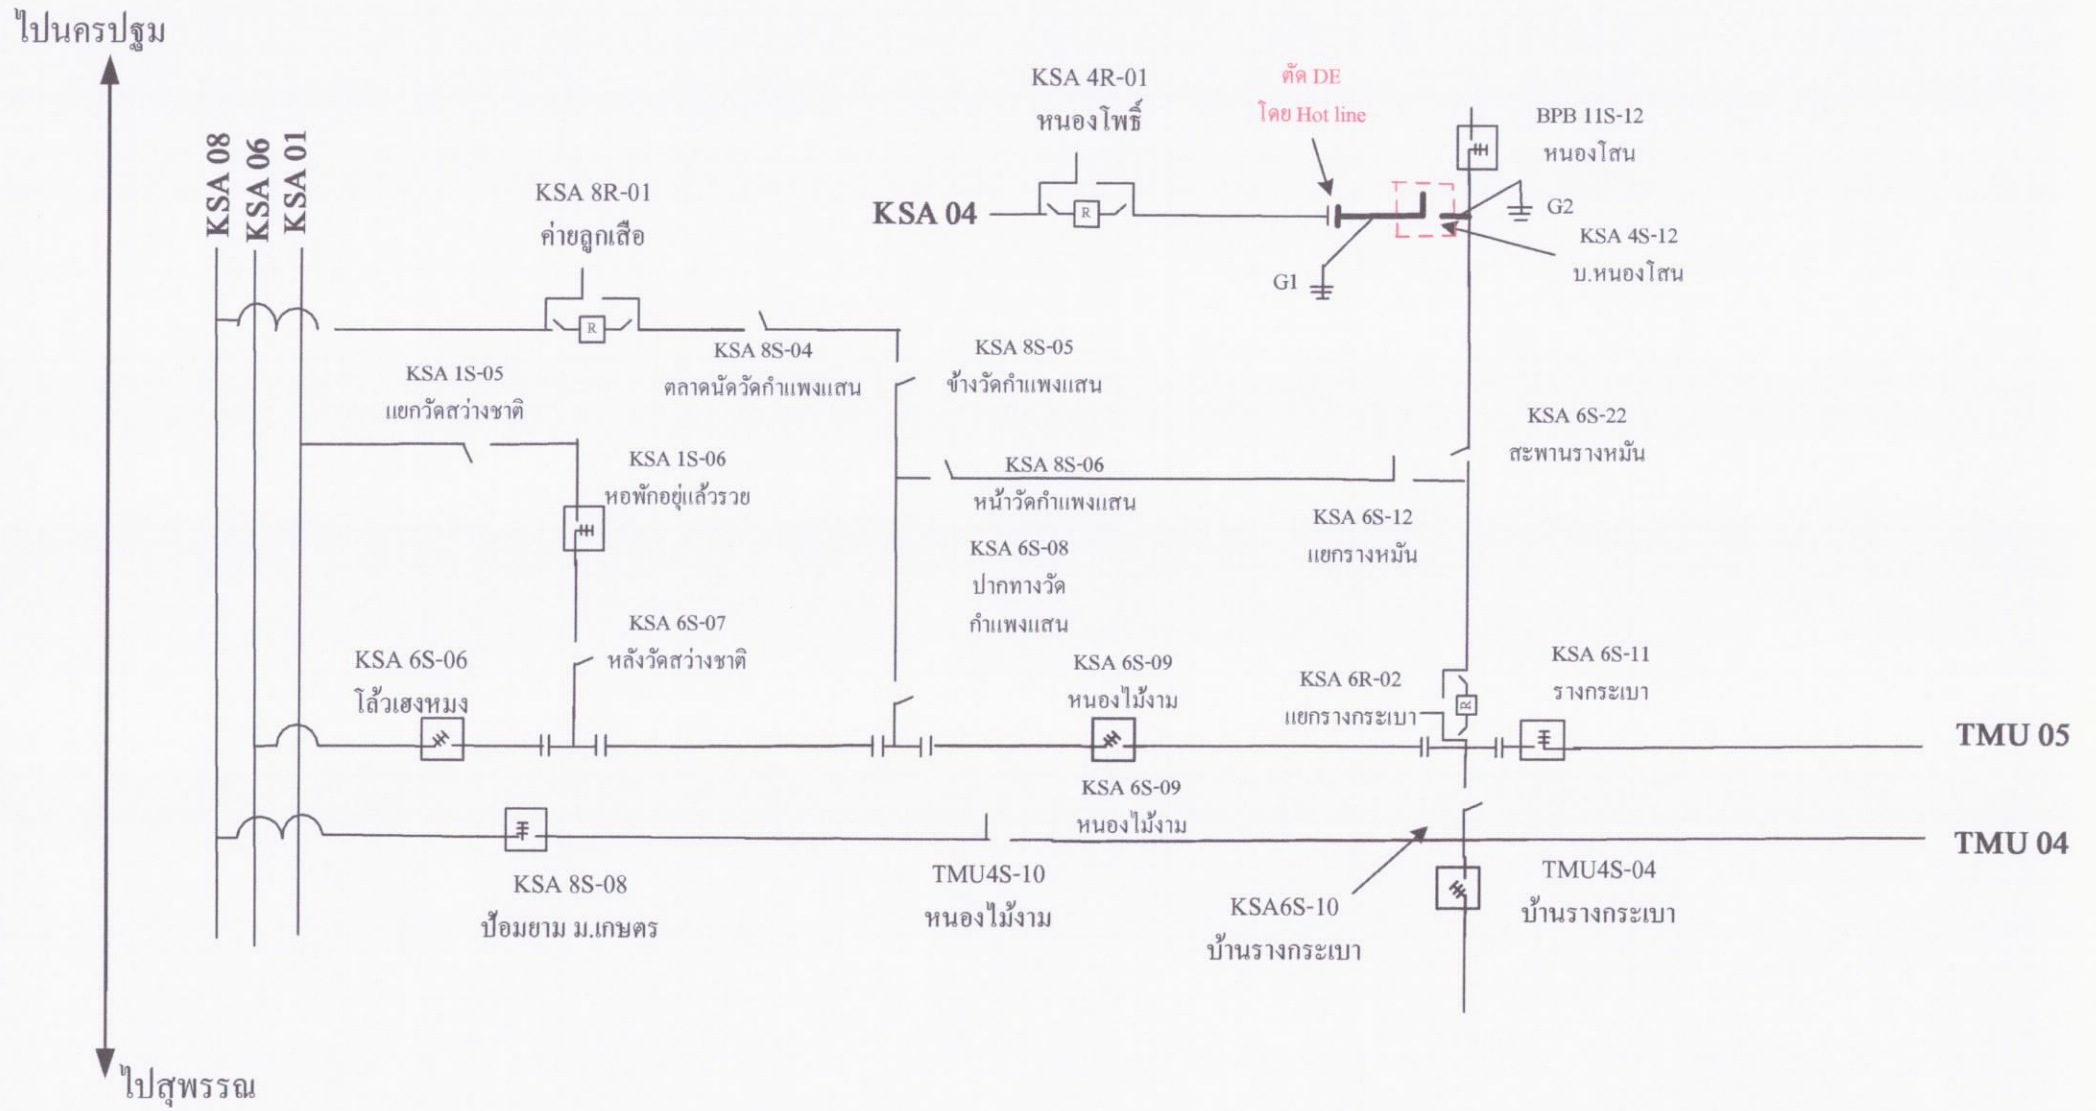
ไปนครปฐม

KSA 08
KSA 06
KSA 01

KSA 8R-01
ค่ายลูกเสือ

KSA 4R-01
หนองโพธิ์

ตัด DE
โดย Hot line

BPB 11S-12
หนองโสน

KSA 04

G2

KSA 4S-12
บ.หนองโสน

G1

KSA 8S-04
ตลาดนัดวัดกำแพงแสน

KSA 8S-05
ข้างวัดกำแพงแสน

KSA 1S-05
แยกวัดสว่างชาติ

KSA 6S-22
สะพานรางหมัน

KSA 1S-06
หอพักอยู่แล้วรวย

KSA 8S-06
หน้าวัดกำแพงแสน

KSA 6S-12
แยกรางหมัน

KSA 6S-08
ปากทางวัด
กำแพงแสน

KSA 6S-07
หลังวัดสว่างชาติ

KSA 6S-06
โล้วเฮงหมง

KSA 6S-09
หนองไม้งาม

KSA 6R-02
แยกรางกระเบา

KSA 6S-11
รางกระเบา

TMU 05

KSA 6S-09
หนองไม้งาม

TMU 04

KSA 8S-08
ป้อมยาม ม.เกษตร

TMU4S-10
หนองไม้งาม

KSA6S-10
บ้านรางกระเบา

TMU4S-04
บ้านรางกระเบา

ไปสุพรรณ